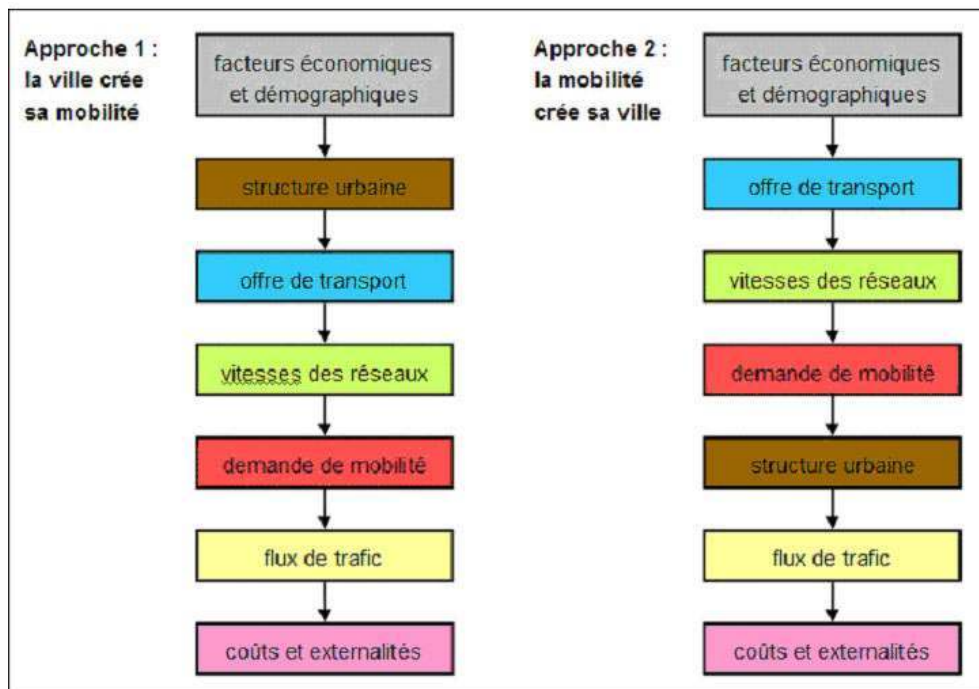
Approche 1 : la ville crée sa mobilité

facteurs économiques et démographiques

structure urbaine

offre de transport

vitesses des réseaux

demande de mobilité

flux de trafic

coûts et externalités

Approche 2 : la mobilité crée sa ville

facteurs économiques et démographiques

offre de transport

vitesses des réseaux

demande de mobilité

structure urbaine

flux de trafic

coûts et externalités